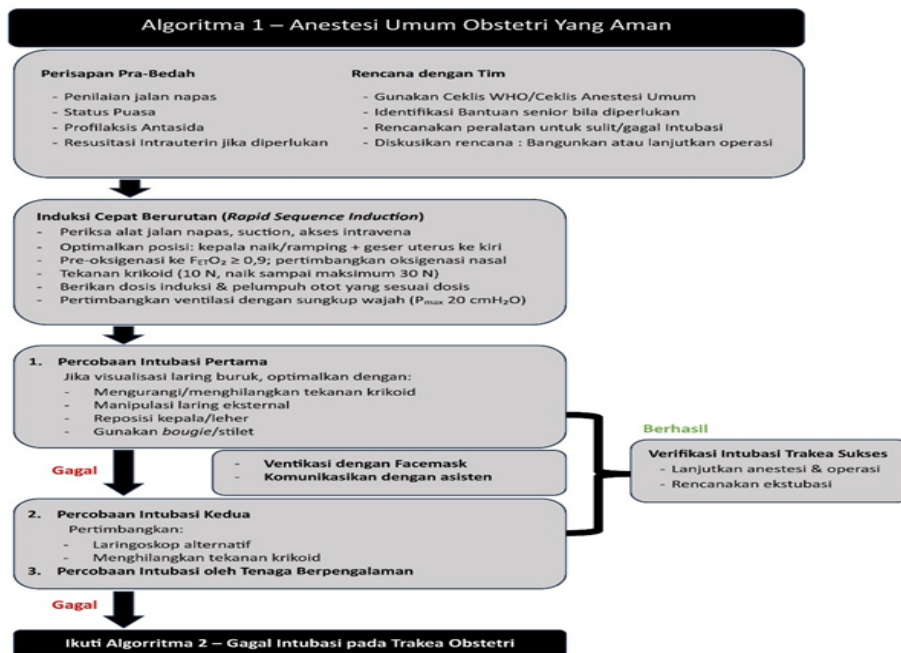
Algoritma 1 – Anestesi Umum Obstetri Yang Aman

Perisapan Pra-Bedah
- Penilaian jalan napas
- Status Puasa
- Profilaksis Antasida
- Resusitasi intrauterin jika diperlukan

Rencana dengan Tim
- Gunakan Ceklis WHO/Ceklis Anestesi Umum
- Identifikasi Bantuan senior bila diperlukan
- Rencanakan peralatan untuk sulit/gagal Intubasi
- Diskusikan rencana : Bangunkan atau lanjutkan operasi

Induksi Cepat Berurutan (*Rapid Sequence Induction*)
- Periksa alat jalan napas, suction, akses intravena
- Optimalkan posisi: kepala naik/ramping + geser uterus ke kiri
- Pre-oksigenasi ke $F_{ET}O_2 \geq 0,9$; pertimbangkan oksigenasi nasal
- Tekanan krikoid (10 N, naik sampai maksimum 30 N)
- Berikan dosis induksi & pelumpuh otot yang sesuai dosis
- Pertimbangkan ventilasi dengan sungkup wajah ($P_{max}$ 20 $cmH_2O$)

1. Percobaan Intubasi Pertama
Jika visualisasi laring buruk, optimalkan dengan:
- Mengurangi/menghilangkan tekanan krikoid
- Manipulasi laring eksternal
- Reposisi kepala/leher
- Gunakan *bougie*/stilet

Berhasil

Verifikasi Intubasi Trakea Sukses
- Lanjutkan anestesi & operasi
- Rencanakan ekstubasi

Gagal

- Ventikasi dengan Facemask
- Komunikasikan dengan asisten

2. Percobaan Intubasi Kedua
Pertimbangkan:
- Laringoskop alternatif
- Menghilangkan tekanan krikoid
3. Percobaan Intubasi oleh Tenaga Berpengalaman

Gagal

Ikuti Algorritma 2 – Gagal Intubasi pada Trakea Obstetri